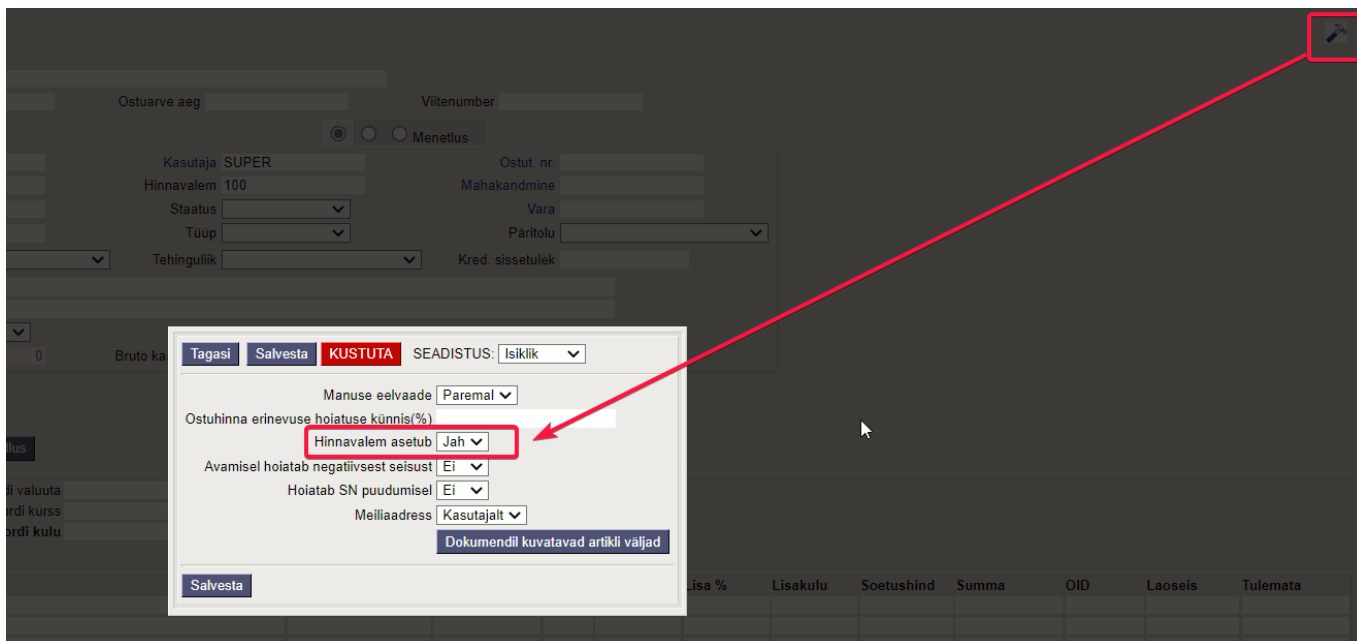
Ostuarve aeg
Viitenumber
Menetlus
Kasutaja SUPER
Ostut. nr.
Hinnavalem 100
Mahakandmine
Staatus
Vara
Tüüp
Päritolu
Tehinguliik
Kred. sissetulek
0
Bruto ka
lus
di valuuta
rdi kurss
rdi kulu

Tagasi Salvesta KUSTUTA SEADISTUS: Isiklik

Manuse eelvaade Paremal
Ostuhinna erinevuse hoiatuse künnis(%)
Hinnavalem asetub Jah
Avamisel hoiatab negatiivsest seisust Ei
Hoiatab SN puudumisel Ei
Meiliaadress Kasutajalt
Dokumendil kuvatavad artikli väljad

Salvesta

Lisa % Lisakulu Soetushind Summa OID Laoseis Tulemata